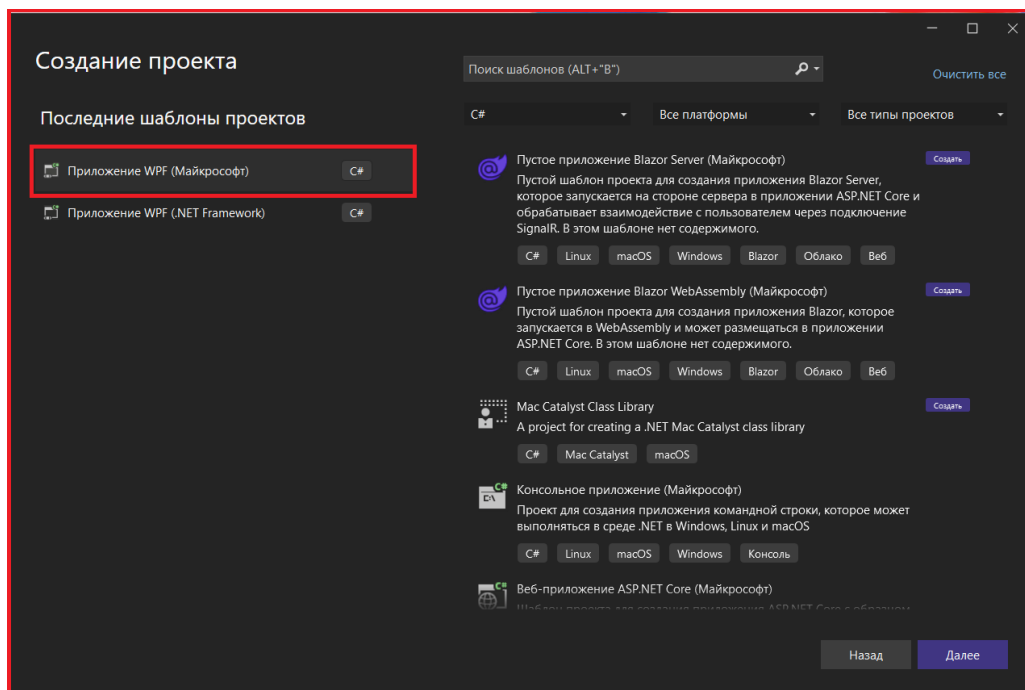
Создание проекта

Последние шаблоны проектов

Приложение WPF (Майкрософт) C#

Приложение WPF (.NET Framework) C#

Поиск шаблонов (ALT+"В")

Очистить все

C#

Все платформы

Все типы проектов

Пустое приложение Blazor Server (Майкрософт)
Пустой шаблон проекта для создания приложения Blazor Server, которое запускается на стороне сервера в приложении ASP.NET Core и обрабатывает взаимодействие с пользователем через подключение SignalR. В этом шаблоне нет содержимого.

Создать

C# Linux macOS Windows Blazor Облако Веб

Пустое приложение Blazor WebAssembly (Майкрософт)
Пустой шаблон проекта для создания приложения Blazor, которое запускается в WebAssembly и может размещаться в приложении ASP.NET Core. В этом шаблоне нет содержимого.

Создать

C# Linux macOS Windows Blazor Облако Веб

Mac Catalyst Class Library
A project for creating a .NET Mac Catalyst class library

Создать

C# Mac Catalyst macOS

Консольное приложение (Майкрософт)
Проект для создания приложения командной строки, которое может выполняться в среде .NET в Windows, Linux и macOS

C# Linux macOS Windows Консоль

Веб-приложение ASP.NET Core (Майкрософт)
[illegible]

Назад

Далее